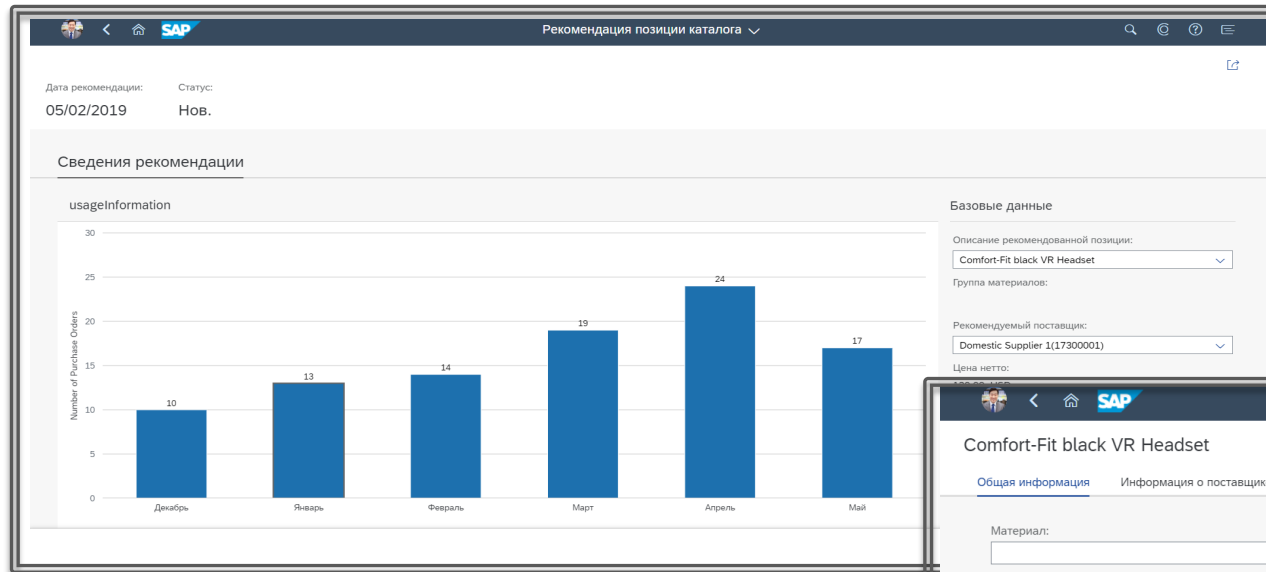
SAP

Рекомендация позиции каталога

Дата рекомендации:
05/02/2019

Статус:
Нов.

Сведения рекомендации

usageInformation

Number of Purchase Orders

30
25
20
15
10
5
0

10
13
14
19
24
17

Декабрь
Январь
Февраль
Март
Апрель
Май

Базовые данные

Описание рекомендованной позиции:
Comfort-Fit black VR Headset

Группа материалов:

Рекомендуемый поставщик:
Domestic Supplier 1(17300001)

Цена нетто:
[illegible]

SAP

Comfort-Fit black VR Headset

Общая информация

Информация о поставщик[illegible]

Материал: